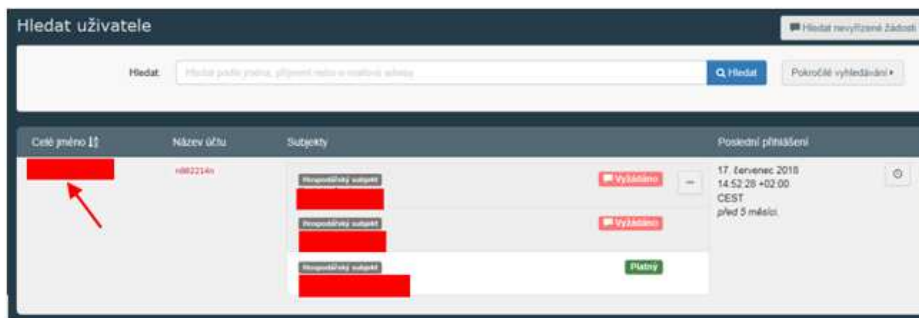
Hledat uživatele

Hledat nevyřízené žádosti

Hledat: Hledat podle jména, příjmení nebo e-mailové adresy

Hledat

Pokročilé vyhledávání ▾

| Celé jméno | Název účtu | Subjekty | | Poslední přihlášení | |
|---|---|---|---|---|---|
| | n882214n | Hospodářský subjekt | Vyžádáno | 17. červenec 2018 14:52:28 +02:00 CEST před 5 měsíci | |
| | | Hospodářský subjekt | Vyžádáno | | |
| | | Hospodářský subjekt | Platný | | |